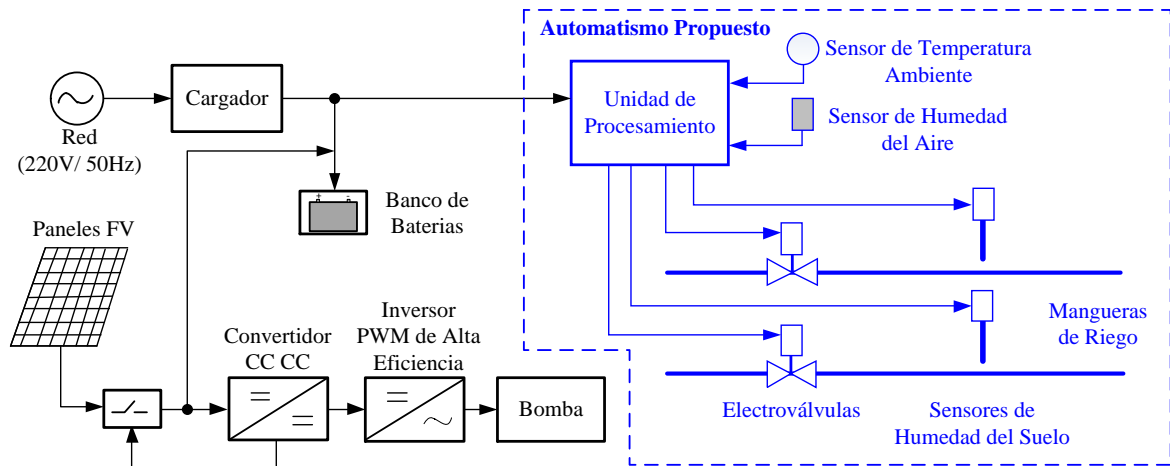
Automatismo Propuesto

Red
(220V/ 50Hz)

Cargador

Unidad de Procesamiento

Sensor de Temperatura Ambiente

Sensor de Humedad del Aire

Banco de Baterias

Paneles FV

Convertidor CC CC

Inversor PWM de Alta Eficiencia

Bomba

Mangueras de Riego

Electroválvulas

Sensores de Humedad del Suelo